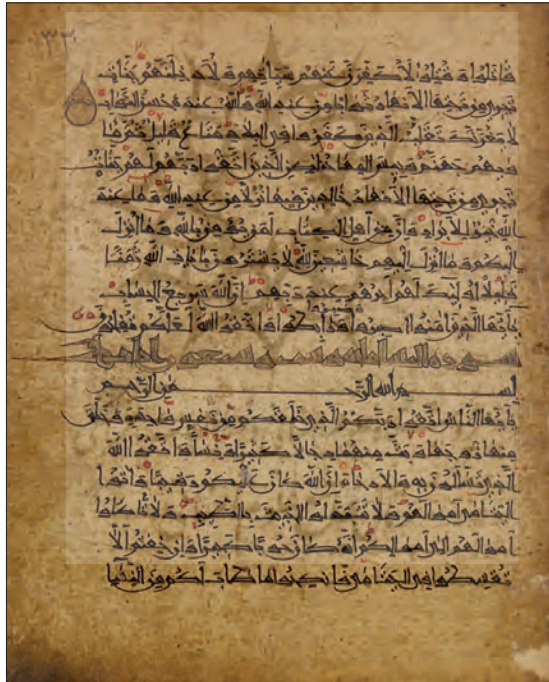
٣٣٠

فادخلوا في عبادي وادخلي جنتي

ثواب من ثم لا يجدون ولا يستطيعون ... خالدين فيها ابدا رضي الله عنهم ورضوا عنه ذلك لمن خشي ربه

لا تغرنك تقلب الذين كفروا في البلاد متاع قليل ثم ماويهم جهنم وبيس المهاد لكن الذين اتقوا ربهم لهم جنات تجري من تحتها الانهار خالدين فيها نزلا من عند الله وما عند الله خير للابرار وان من اهل الكتاب لمن يومن بالله وما انزل اليكم وما انزل اليهم خاشعين لله لا يشترون بايات الله ثمنا قليلا اوليك لهم اجرهم عند ربهم ان الله سريع الحساب يايها الذين امنوا اصبروا وصابروا ورابطوا واتقوا الله لعلكم تفلحون

سورة النساء ... وسبعون اية

بسم الله الرحمن الرحيم

يايها الناس اتقوا ربكم الذي خلقكم من نفس واحدة وخلق منها زوجها وبث منهما رجالا كثيرا ونساء واتقوا الله الذي تساءلون به والارحام ان الله كان عليكم رقيبا واتوا اليتامى اموالهم ولا تتبدلوا الخبيث بالطيب ولا تاكلوا اموالهم الى اموالكم انه كان حوبا كبيرا وان خفتم الا تقسطوا في اليتامى فانكحوا ما طاب لكم من النساء